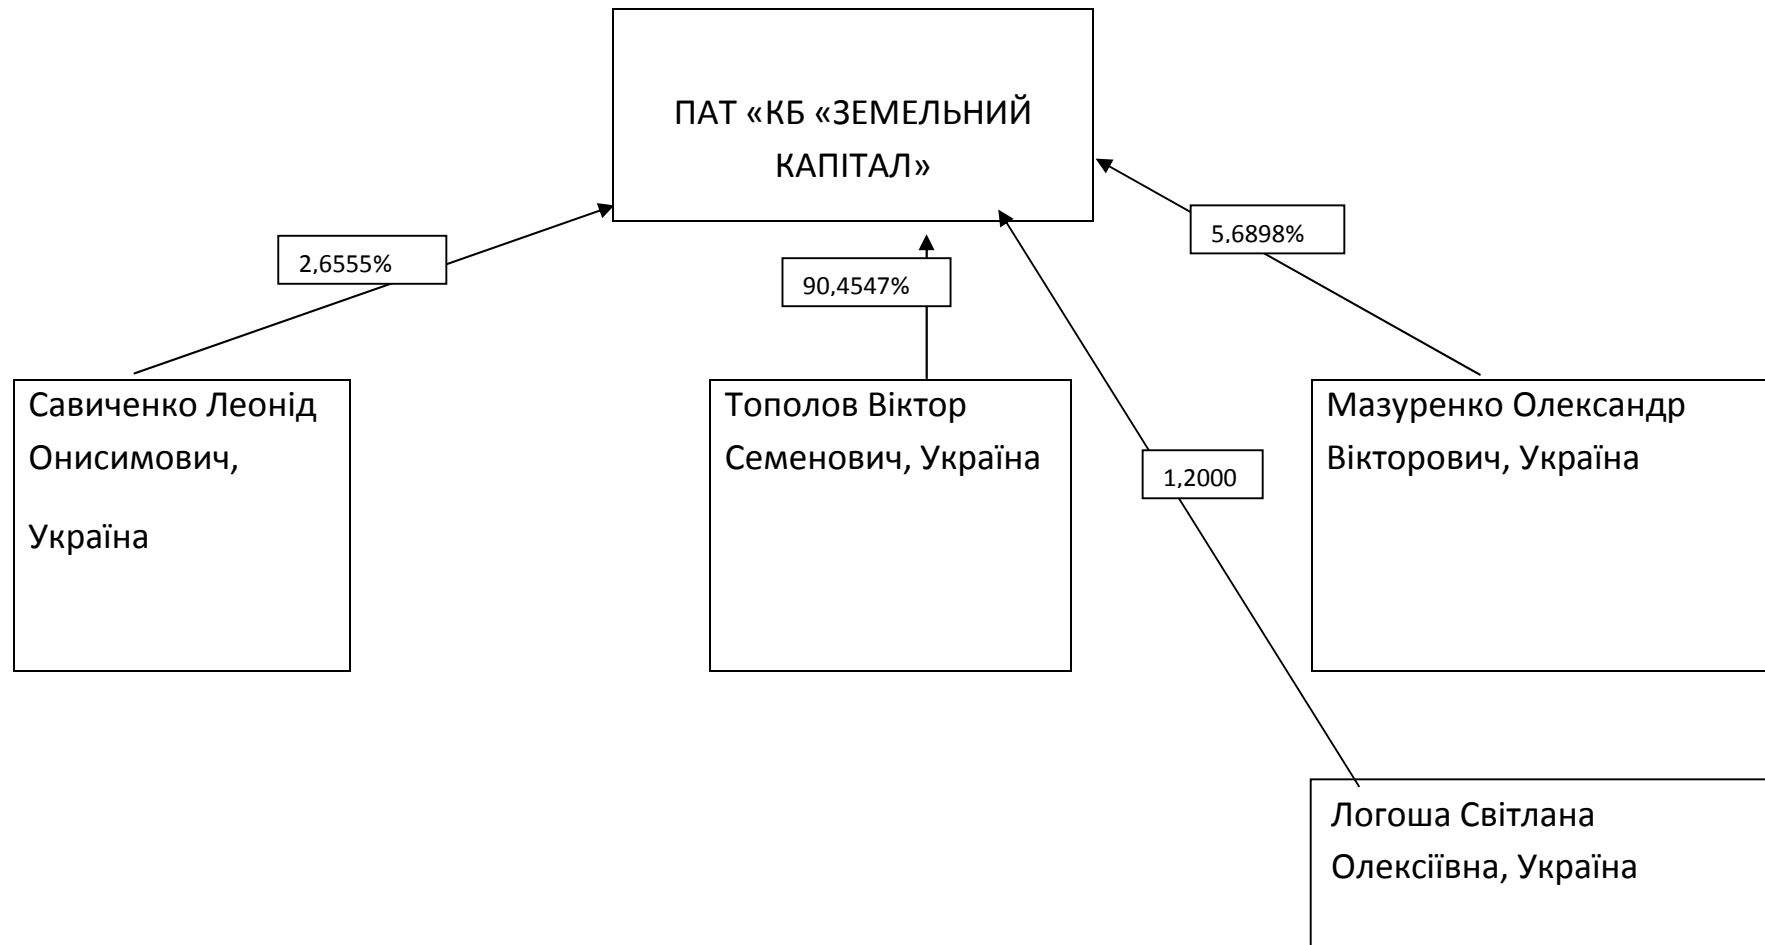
ПАТ «КБ «ЗЕМЕЛЬНИЙ КАПІТАЛ»

2,6555%

90,4547%

5,6898%

1,2000

Савиченко Леонід Онисимович,

Україна

Тополов Віктор Семенович, Україна

Мазуренко Олександр Вікторович, Україна

Логоша Світлана Олексіївна, Україна